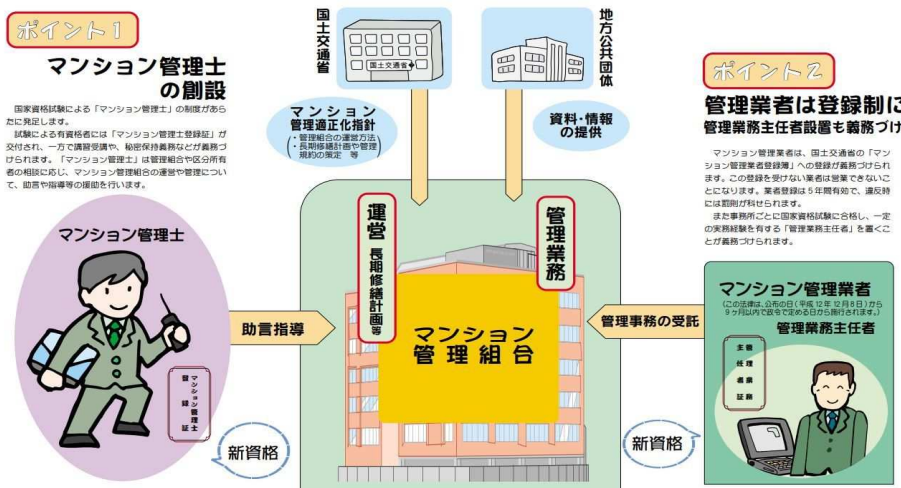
ポイント1

マンション管理士の創設

国家資格試験による「マンション管理士」の制度があらたに発足します。

試験による有資格者には「マンション管理士登録証」が交付され、一方で講習受講や、秘密保持義務などが義務づけられます。「マンション管理士」は管理組合や区分所有者の相談に応じ、マンション管理組合の運営や管理について、助言や指導等の援助を行います。

マンション管理士

マンション管理士登録証

新資格

国土交通省

国土交通省

地方公共団体

マンション管理適正化指針
・管理組合の運営方法
・長期修繕計画や管理規約の策定 等

資料・情報の提供

運営 長期修繕計画等

管理業務

助言指導

マンション管理組合

管理事務の受託

ポイント2

管理業者は登録制に

管理業務主任者設置も義務づけ

マンション管理業者は、国土交通省の「マンション管理業者登録簿」への登録が義務づけられます。この登録を受けない業者は営業できないことになります。業者登録は5年間有効で、違反時には罰則が科せられます。

また事務所ごとに国家資格試験に合格し、一定の実務経験を有する「管理業務主任者」を置くことが義務づけられます。

マンション管理業者

(この法律は、公布の日(平成12年12月8日)から9ヶ月以内で政令で定める日から施行されます。)

管理業務主任者

主任者証

新資格